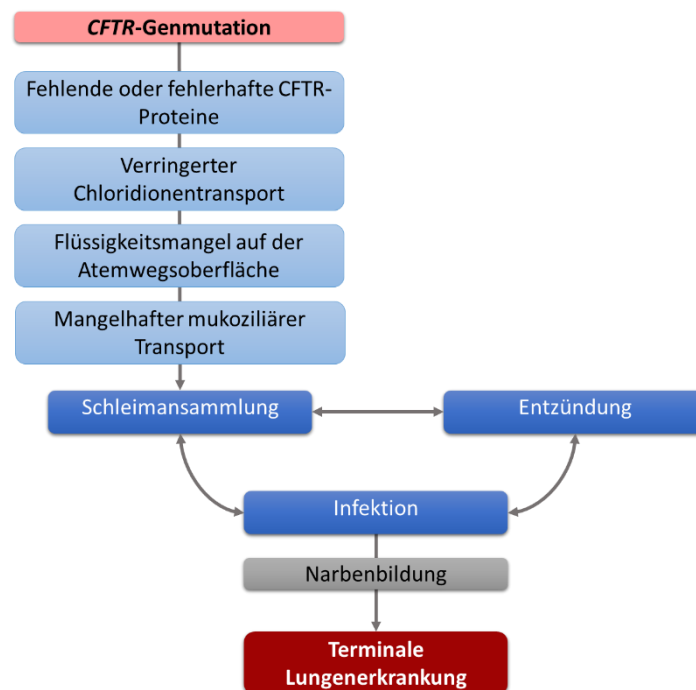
CFTR-Genmutation

Fehlende oder fehlerhafte CFTR-Proteine

Verringerter Chloridionentransport

Flüssigkeitsmangel auf der Atemwegsoberfläche

Mangelhafter mukoziliärer Transport

Schleimansammlung

Entzündung

Infektion

Narbenbildung

Terminale Lungenerkrankung